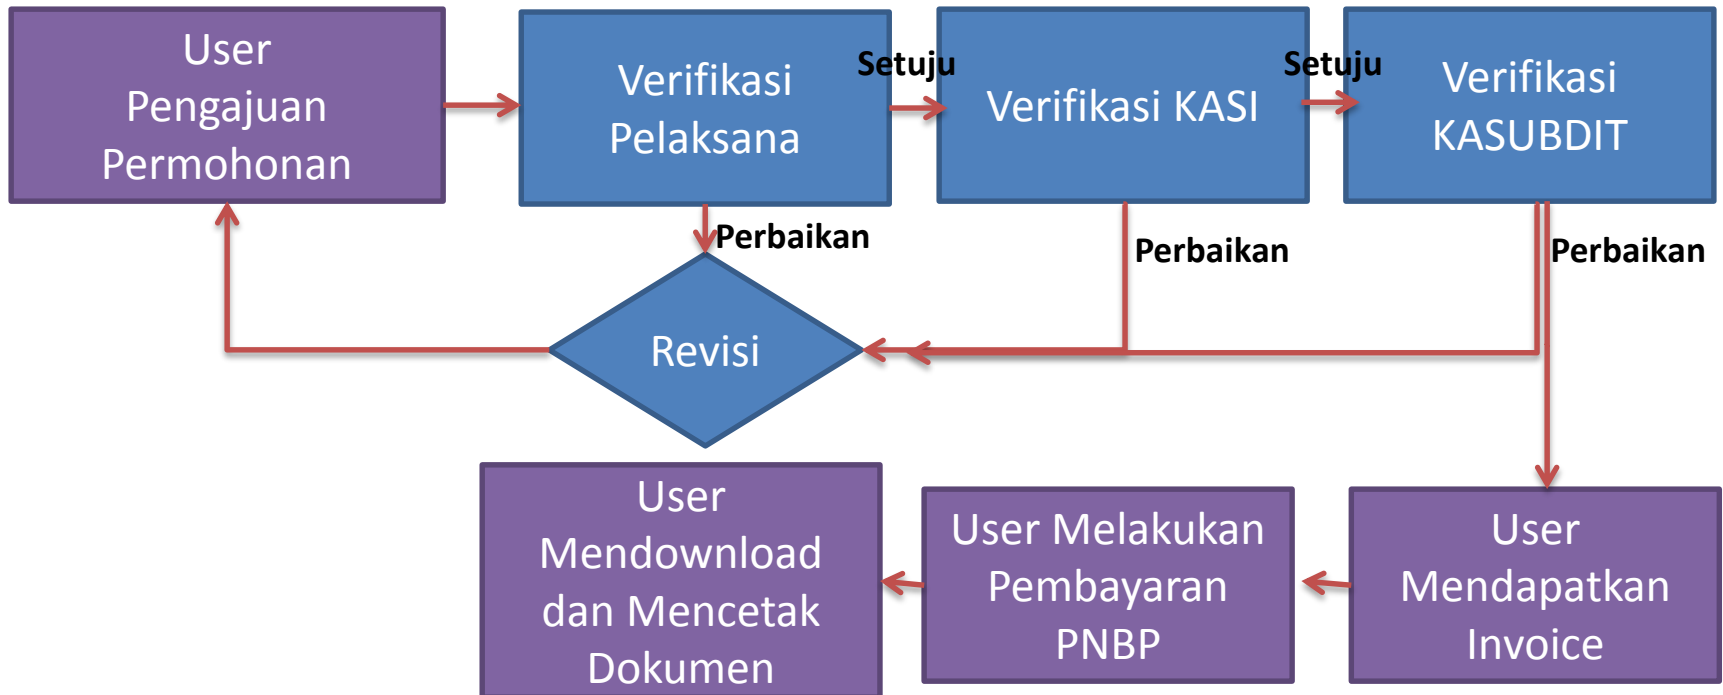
User Pengajuan Permohonan

Verifikasi Pelaksana

Setuju

Verifikasi KASI

Setuju

Verifikasi KASUBDIT

Perbaikan

Perbaikan

Perbaikan

Revisi

User Mendownload dan Mencetak Dokumen

User Melakukan Pembayaran PNBP

User Mendapatkan Invoice